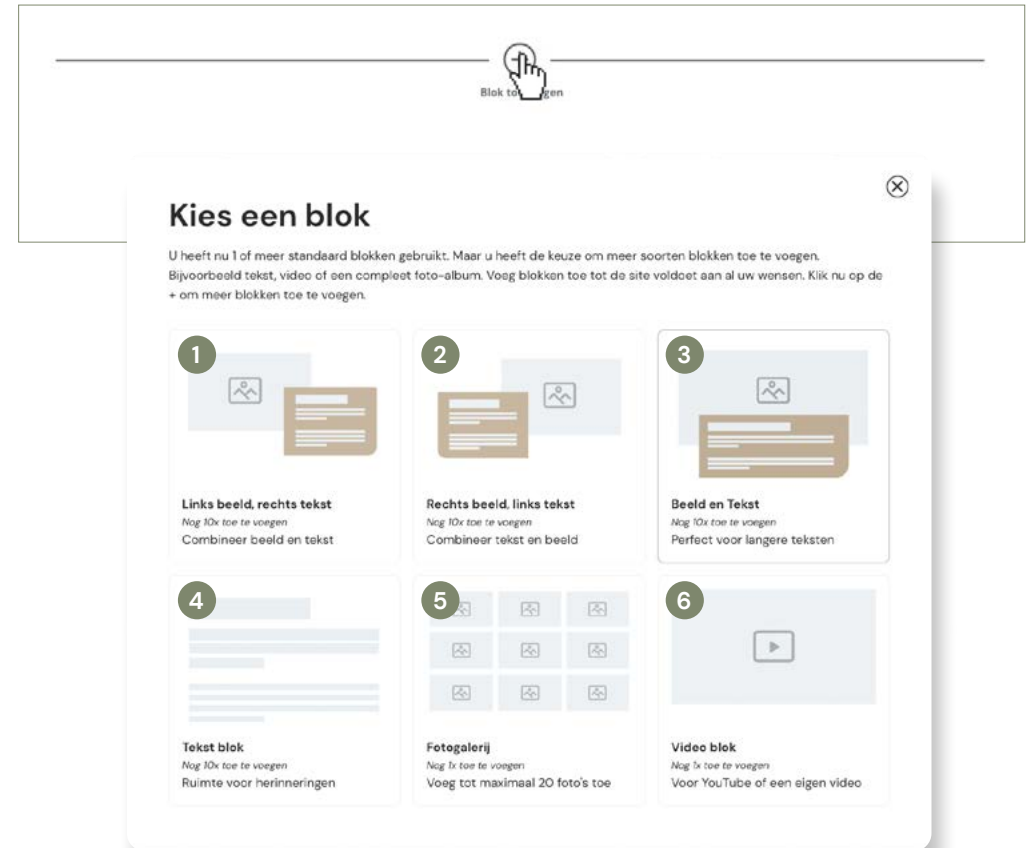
Blok to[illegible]gen

Kies een blok

U heeft nu 1 of meer standaard blokken gebruikt. Maar u heeft de keuze om meer soorten blokken toe te voegen. Bijvoorbeeld tekst, video of een compleet foto-album. Voeg blokken toe tot de site voldoet aan al uw wensen. Klik nu op de + om meer blokken toe te voegen.

1
Links beeld, rechts tekst
Nog 10x toe te voegen
Combineer beeld en tekst

2
Rechts beeld, links tekst
Nog 10x toe te voegen
Combineer tekst en beeld

3
Beeld en Tekst
Nog 10x toe te voegen
Perfect voor langere teksten

4
Tekst blok
Nog 10x toe te voegen
Ruimte voor herinneringen

5
Fotogalerij
Nog 1x toe te voegen
Voeg tot maximaal 20 foto's toe

6
Video blok
Nog 1x toe te voegen
Voor YouTube of een eigen video